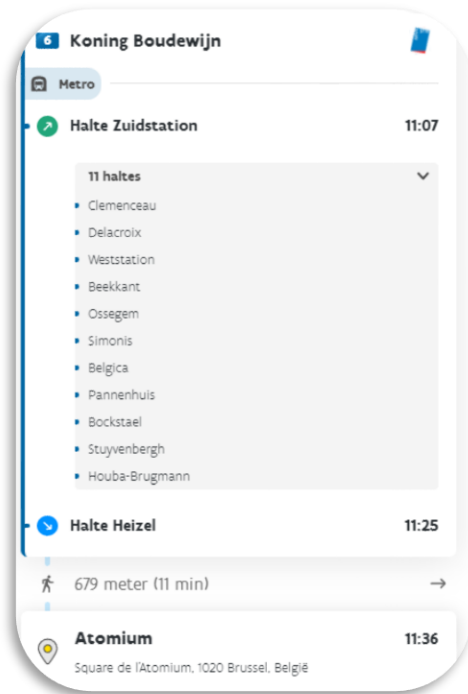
6 Koning Boudewijn

Metro

Halte Zuidstation 11:07

11 haltes

Clemenceau
Delacroix
Weststation
Beekkant
Ossegem
Simonis
Belgica
Pannenhuis
Bockstael
Stuyvenbergh
Houba-Brugmann

Halte Heizel 11:25

679 meter (11 min) →

Atomium 11:36
Square de l'Atomium, 1020 Brussel, België